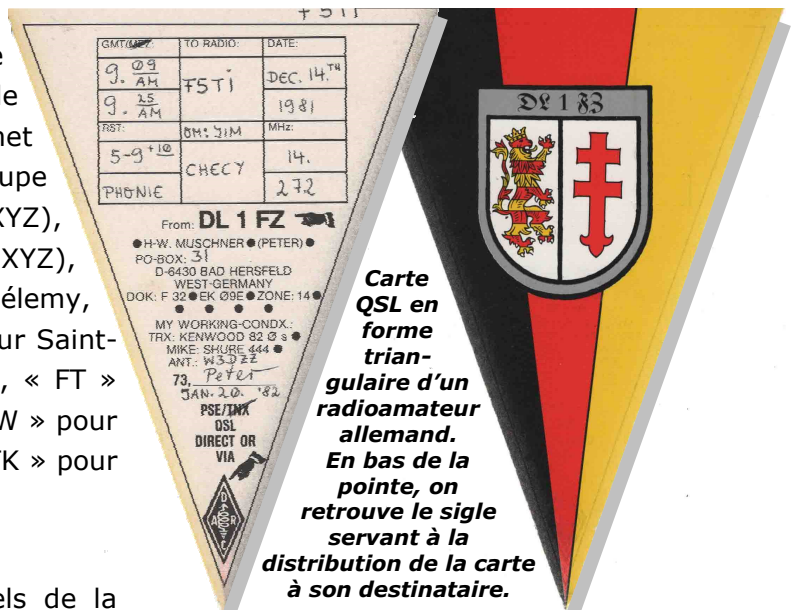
e
e
net
upe
XYZ),
XYZ),
élemy,
ur Saint-
, « FT »
W » pour
K » pour

els de la

F5TI

| GMT(MEZ): | TO RADIO: | DATE: |
|---|---|---|
| 9. $\frac{09}{AM}$ | F5TI | DEC. 14.TH |
| 9. $\frac{25}{AM}$ | | 1981 |
| RST: | OM: JIM | MHz: |
| 5-9 +10 | CHECY | 14. |
| PHONIE | | 272 |

From: DL 1 FZ
● H-W. MUSCHNER ● (PETER) ●
PO-BOX: 31
D-6430 BAD HERSFELD
WEST-GERMANY
DOK: F 32 ● EK Ø9E ● ZONE: 14 ●
● ● ● ●
MY WORKING-CONDX.:
TRX: KENWOOD 82 Ø s ●
MIKE: SHURE 444 ●
ANT.: W3DZZ
73, Peter
JAN. 20. '82
PSE/TNX
QSL
DIRECT OR
VIA

DARC

DL 1 FZ

Carte QSL en forme triangulaire d'un radioamateur allemand. En bas de la pointe, on retrouve le sigle servant à la distribution de la carte à son destinataire.